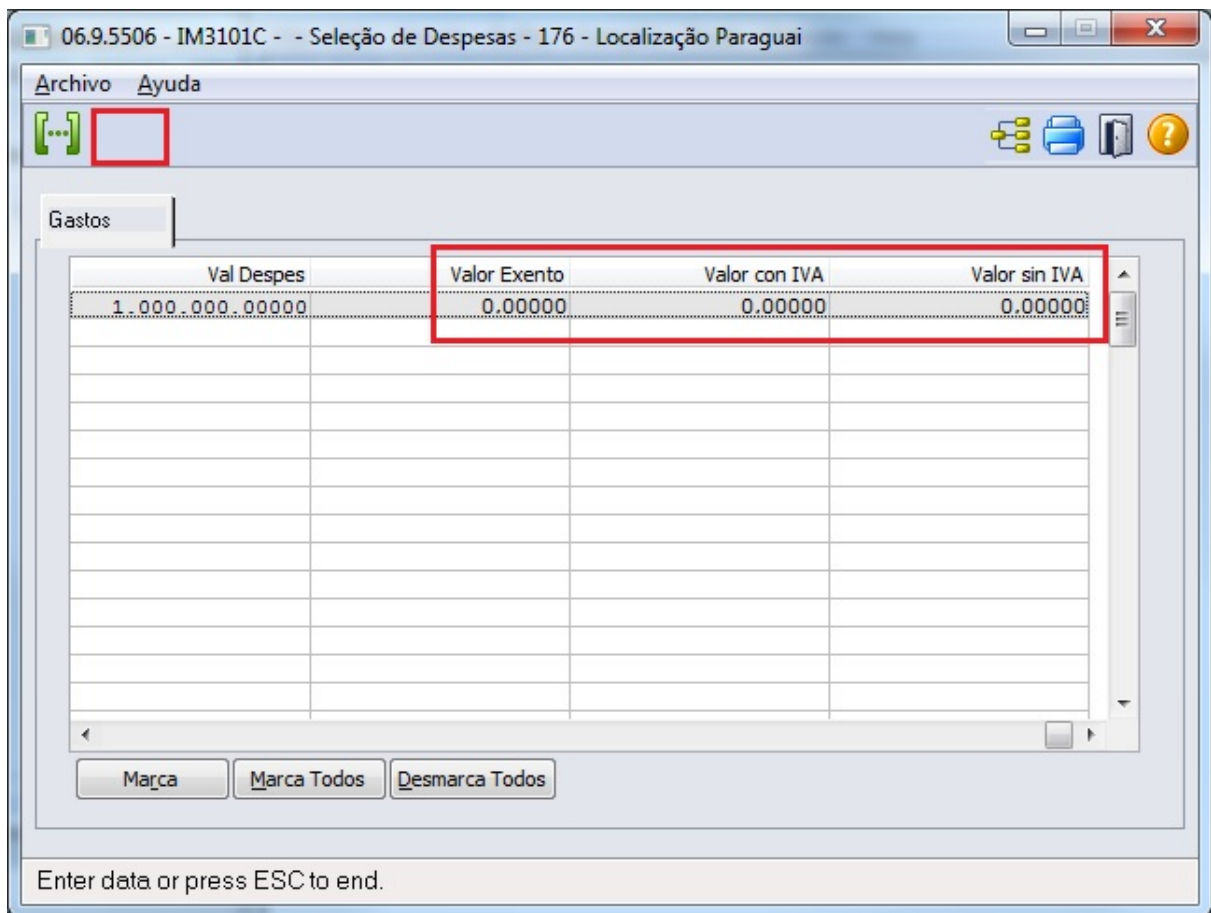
06.9.5506 - IM3101C - - Seleção de Despesas - 176 - Localização Paraguai

Archivo Ayuda

Gastos

| Val Despes | | Valor Exento | Valor con IVA | Valor sin IVA |
|---|---|---|---|---|
| 1.000.000.00000 | | 0.00000 | 0.00000 | 0.00000 |

Marca Marca Todos Desmarca Todos

Enter data or press ESC to end.